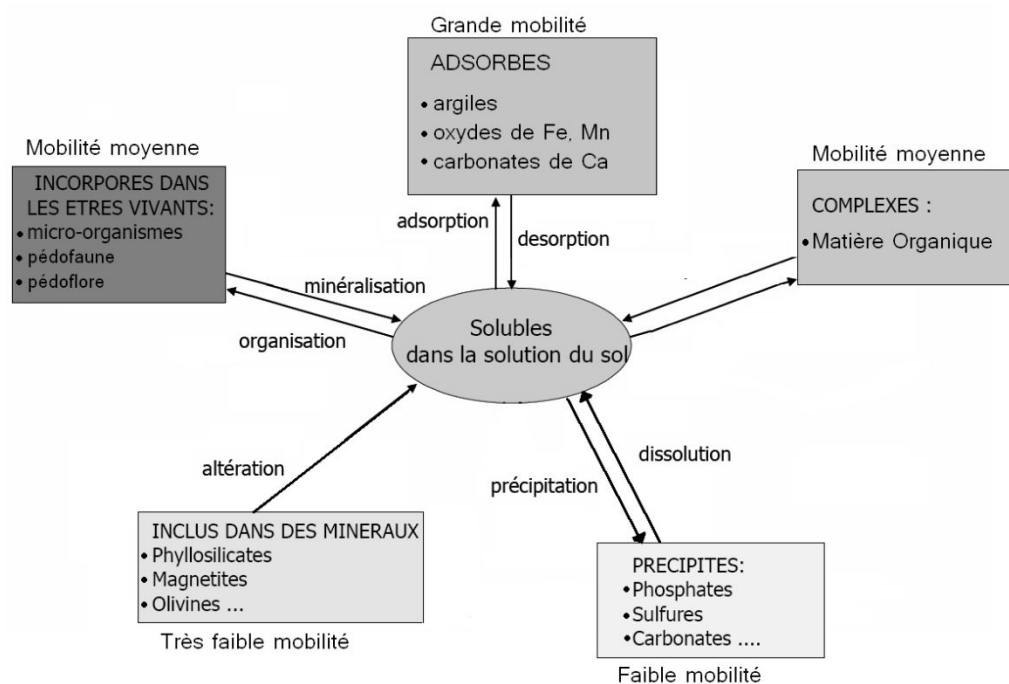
Grande mobilité

ADSORBES
• argiles
• oxydes de Fe, Mn
• carbonates de Ca

Mobilité moyenne

INCORPORES DANS LES ETRES VIVANTS:
• micro-organismes
• pédofaune
• pédoflore

Mobilité moyenne

COMPLEXES :
• Matière Organique

adsorption

desorption

minéralisation

organisation

Solubles dans la solution du sol

altération

dissolution

précipitation

INCLUS DANS DES MINERAUX
• Phyllosilicates
• Magnetites
• Olivines ...

Très faible mobilité

PRECIPITES:
• Phosphates
• Sulfures
• Carbonates ....

Faible mobilité